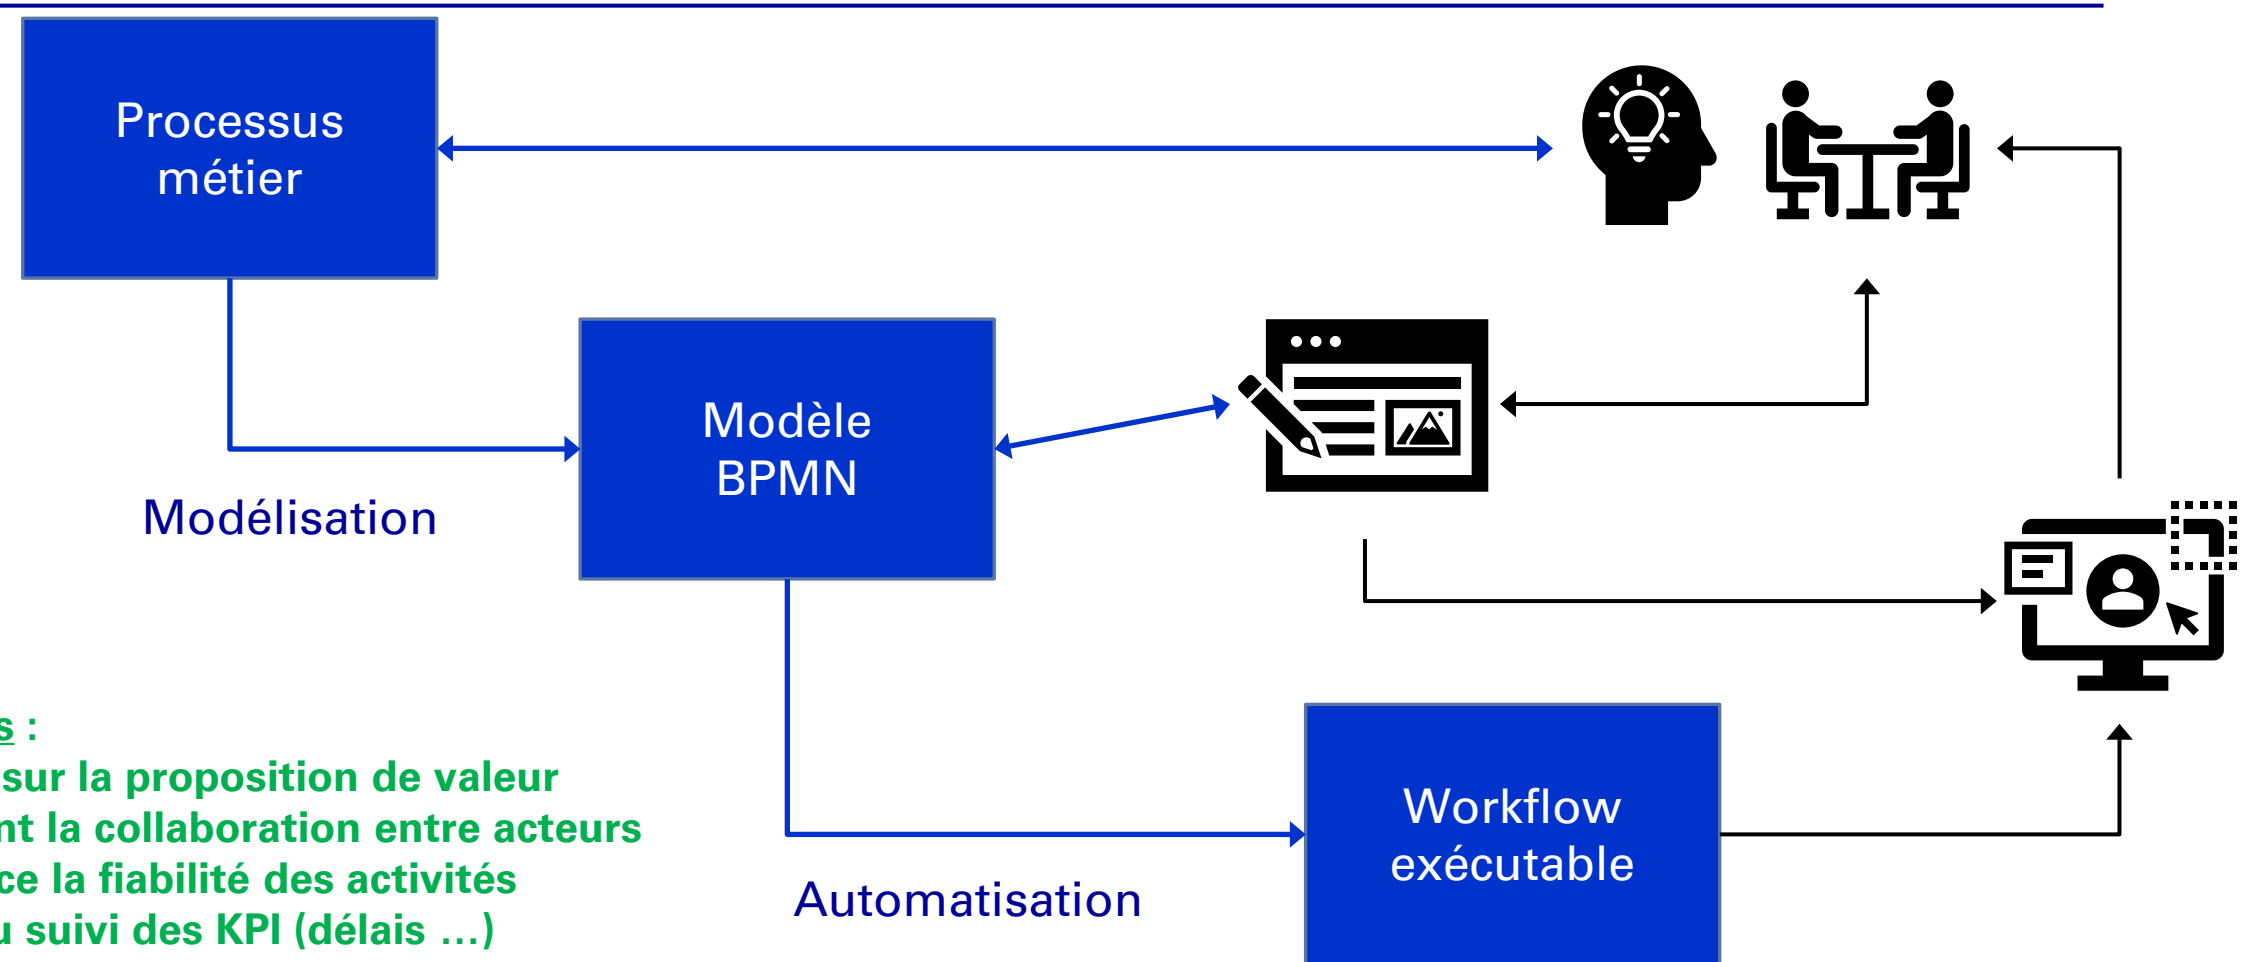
Processus métier

Modèle BPMN

Modélisation

Workflow exécutable

Automatisation

s :
sur la proposition de valeur
nt la collaboration entre acteurs
ce la fiabilité des activités
u suivi des KPI (délais …)